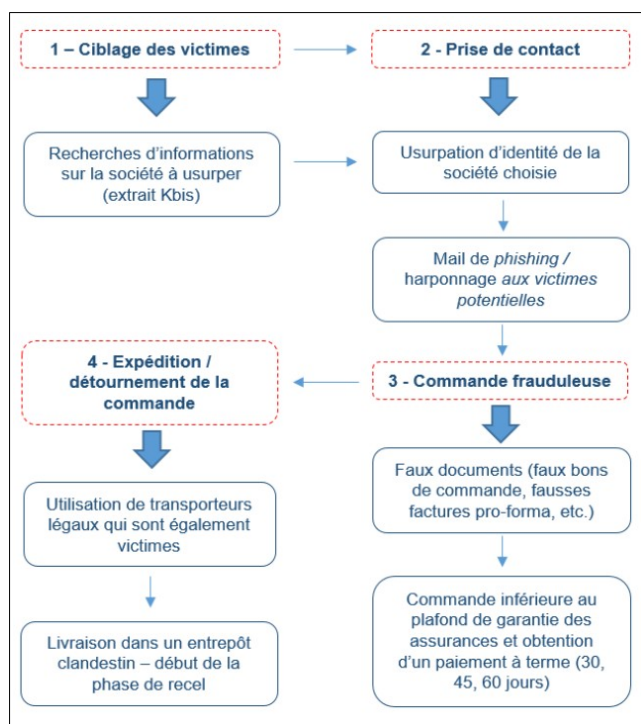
1 – Ciblage des victimes

2 - Prise de contact

Recherches d'informations sur la société à usurper (extrait Kbis)

Usurpation d'identité de la société choisie

Mail de *phishing* / harponnage *aux victimes potentielles*

4 - Expédition / détournement de la commande

3 - Commande frauduleuse

Faux documents (faux bons de commande, fausses factures pro-forma, etc.)

Utilisation de transporteurs légaux qui sont également victimes

Commande inférieure au plafond de garantie des assurances et obtention d'un paiement à terme (30, 45, 60 jours)

Livraison dans un entrepôt clandestin – début de la phase de recel